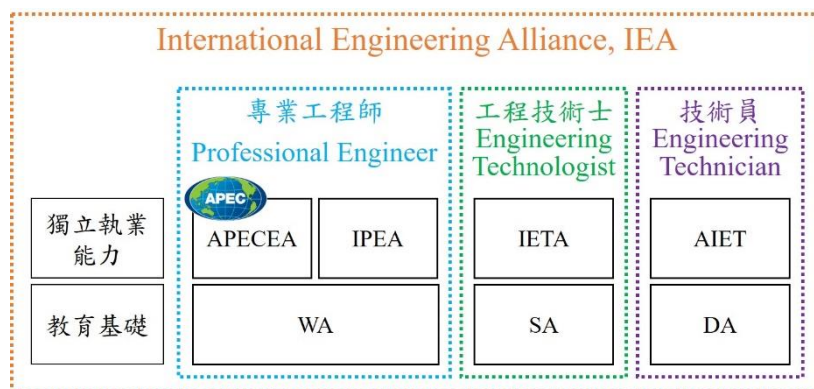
International Engineering Alliance, IEA

專業工程師
Professional Engineer

工程技術士
Engineering Technologist

技術員
Engineering Technician

APEC

| | | | | |
|---|---|---|---|---|
| 獨立執業能力 | APECEA | IPEA | IETA | AIET |
| 教育基礎 | WA | | SA | DA |